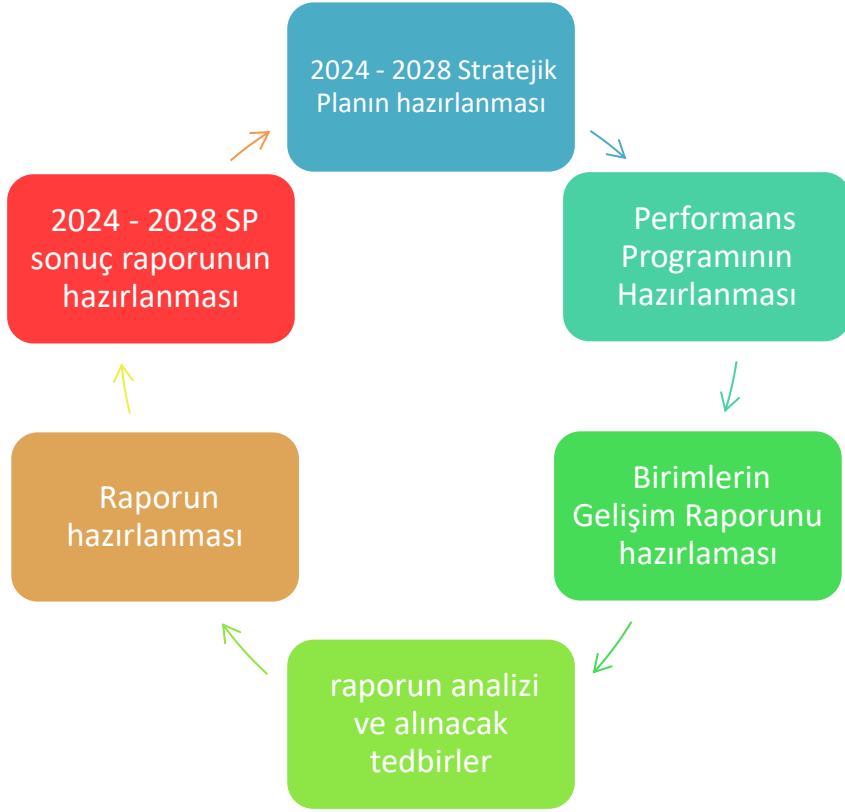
2024 - 2028 Stratejik Planın hazırlanması

Performans Programının Hazırlanması

Birimlerin Gelişim Raporunu hazırlaması

raporun analizi ve alınacak tedbirler

Raporun hazırlanması

2024 - 2028 SP sonuç raporunun hazırlanması